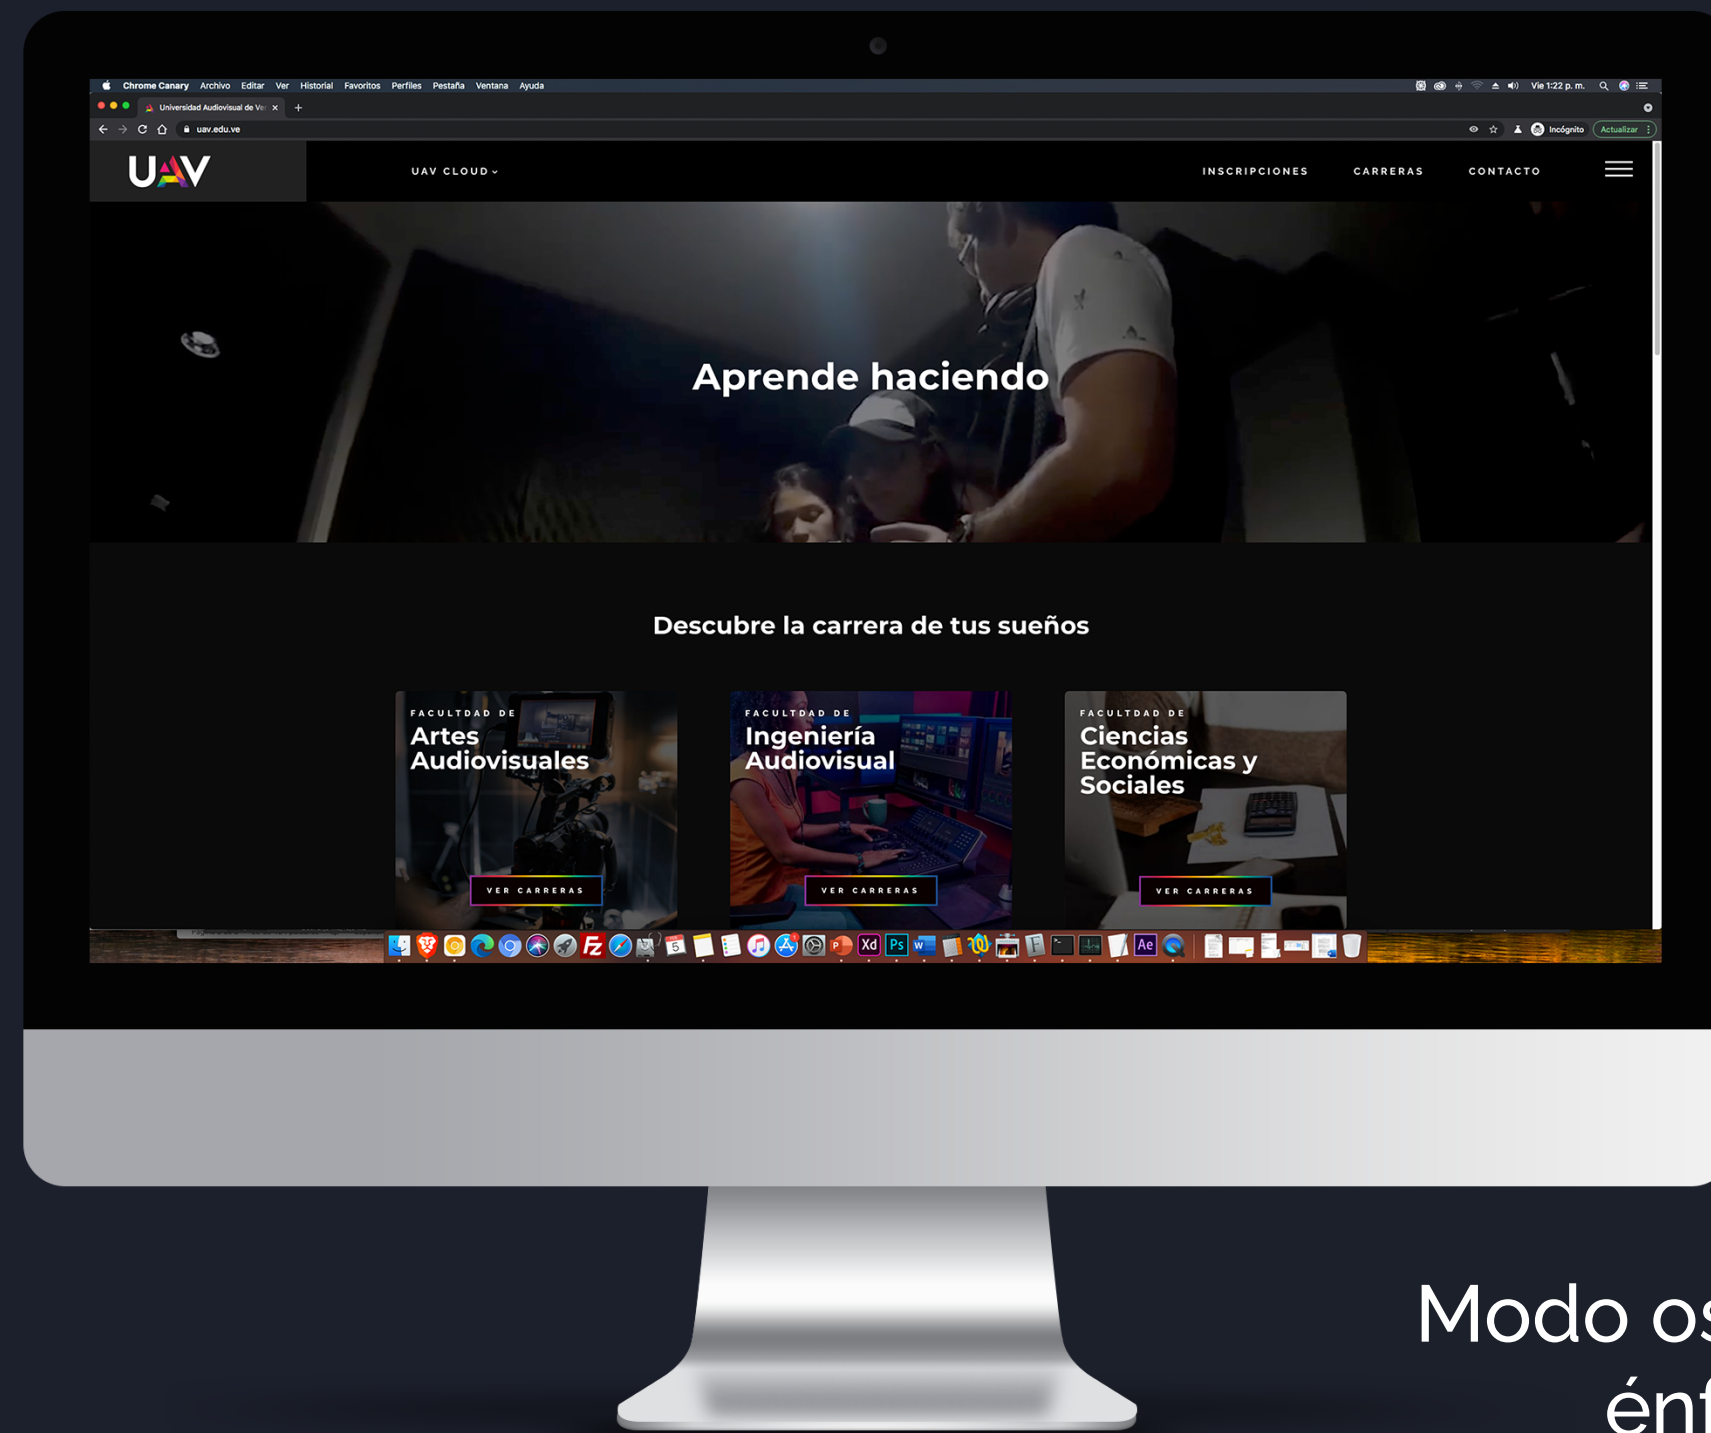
Chrome Canary Archivo Editar Ver Historial Favoritos Perfiles Pestaña Ventana Ayuda

Vie 1:22 p. m.

Universidad Audiovisual de Ve ×

uav.edu.ve

Incógnito Actualizar

UAV

UAV CLOUD

INSCRIPCIONES CARRERAS CONTACTO

Aprende haciendo

Descubre la carrera de tus sueños

FACULTDAD DE
Artes Audiovisuales
VER CARRERAS

FACULTDAD DE
Ingeniería Audiovisual
VER CARRERAS

FACULTDAD DE
Ciencias Económicas y Sociales
VER CARRERAS

Modo os
énf